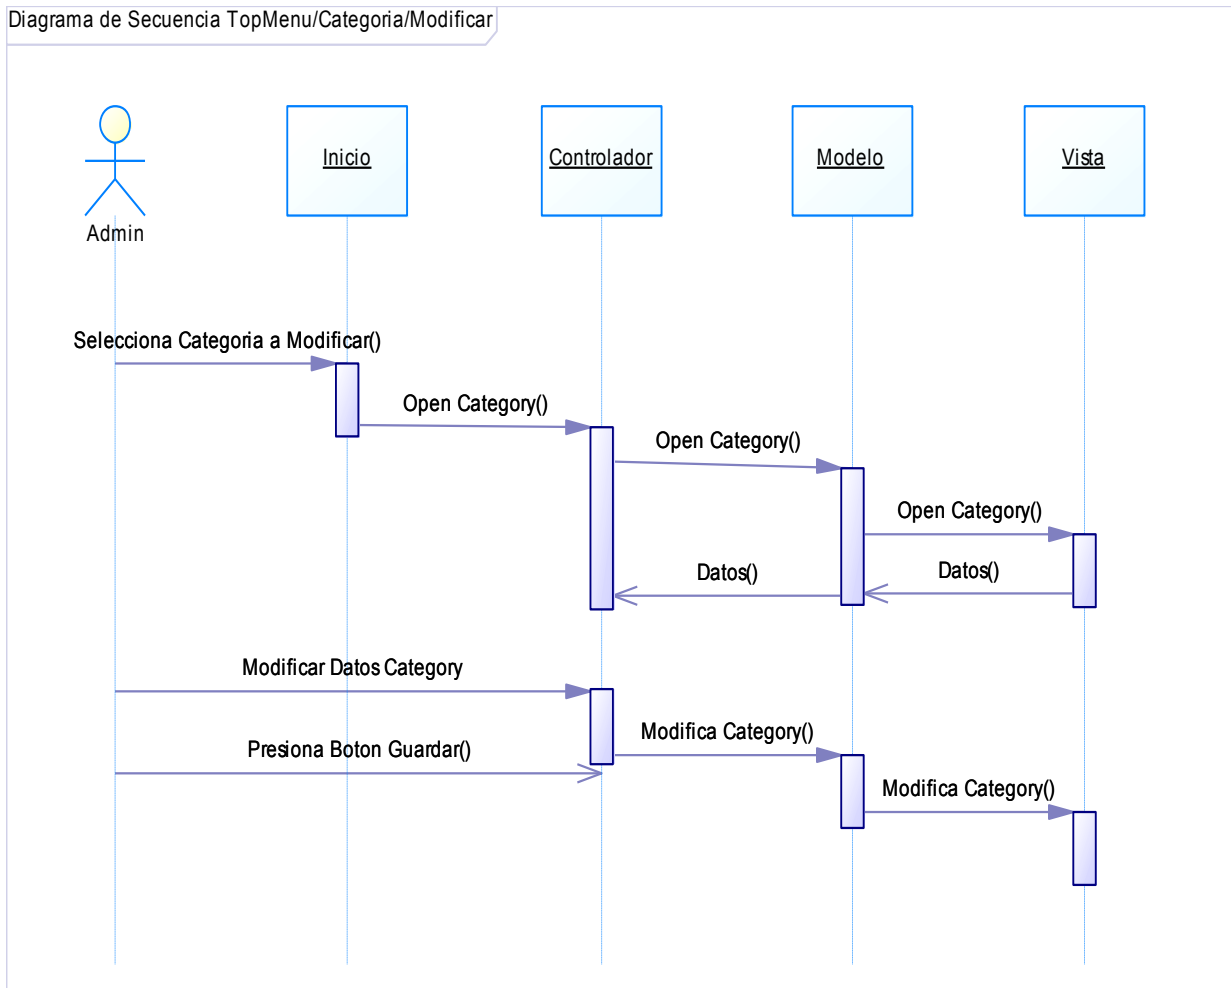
Diagrama de Secuencia TopMenu/Categoria/Modificar

Admin

Inicio

Controlador

Modelo

Vista

Selecciona Categoria a Modificar()

Open Category()

Open Category()

Open Category()

Datos()

Datos()

Modificar Datos Category

Presiona Boton Guardar()

Modifica Category()

Modifica Category()